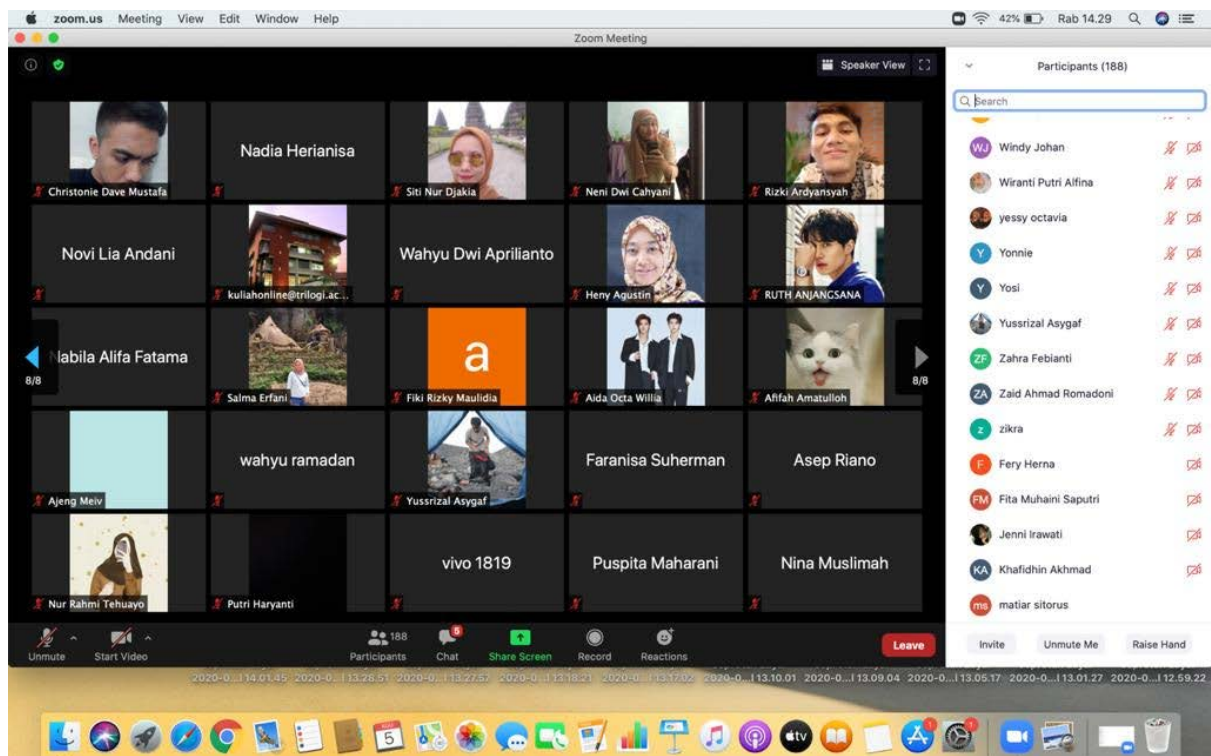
zoom.us Meeting View Edit Window Help

42% Rab 14.29

Zoom Meeting

Speaker View

Christonie Dave Mustafa

Nadia Herianisa

Siti Nur Djakia

Neni Dwi Cahyani

Rizki Ardyansyah

Novi Lia Andani

kuliahonline@trilogi.ac...

Wahyu Dwi Aprilianto

Heny Agustin

RUTH ANJANGSANA

8/8

Nabila Alifa Fatama

Salma Erfani

a

Fiki Rizky Maulidia

Aida Octa Willia

Afifah Amatulloh

8/8

Ajeng Meiv

wahyu ramadan

Yussrizal Asygaf

Faranisa Suherman

Asep Riano

Nur Rahmi Tehuayo

Putri Haryanti

vivo 1819

Puspita Maharani

Nina Muslimah

Unmute

Start Video

188

Participants

5

Chat

Share Screen

Record

Reactions

Leave

Participants (188)

Search

WJ Windy Johan

Wiranti Putri Alfina

yessy octavia

Y Yonnie

Y Yosi

Yussrizal Asygaf

ZF Zahra Febianti

ZA Zaid Ahmad Romadoni

z zikra

F Fery Herna

FM Fita Muhaini Saputri

Jenni Irawati

KA Khafidhin Akhmad

ms matiar sitorus

Invite

Unmute Me

Raise Hand

2020-0...14.01.45 2020-0...13.28.51 2020-0...13.27.57 2020-0...13.18.21 2020-0...13.17.02 2020-0...13.10.01 2020-0...13.09.04 2020-0...13.05.17 2020-0...13.01.27 2020-0...12.59.22

5